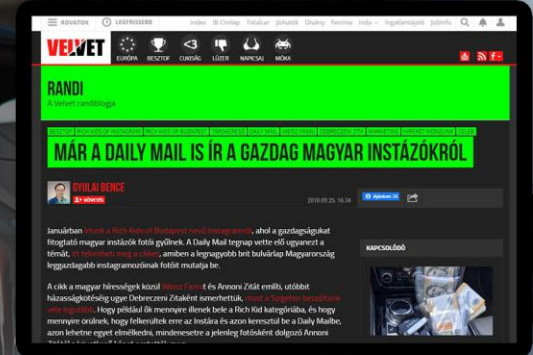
ROVATOK LEGFRISSEBB Index IB Címlap Totalcar JóAutók Divány Femina Inda Ingatlanlejáró Jobinfo

VELVET

EURÓPA BESZTOF CUKISÁG LÚZER NAPICSAJ MÓKA

RANDI
A Velvet randiblogja

BESZTOF RICH KIDS OF INSTAGRAM RICH KIDS OF BUDAPEST TÁRSKERESŐ DAILY MAIL WEISZ FANNI DEBRECZENI ZITA MARKETING AMERIKAI NOKIALIAN CELEB

MÁR A DAILY MAIL IS ÍR A GAZDAG MAGYAR INSTÁZÓKRÓL

GYULAI BENCE
KÖVETÉS

2018.09.25. 16:34

Januárban írtunk a Rich Kids of Budapest nevű Instagramról, ahol a gazdagságukat fitogtató magyar instázók fotói gyűlnek. A Daily Mail tegnap vette elő ugyanezt a témát, itt tekinthetik meg a cikket, amiben a legnagyobb brit bulvárlap Magyarország leggazdagabb instagramozóinak fotóit mutatja be.

A cikk a magyar hírességek közül Weisz Fannit és Annoni Zitát említi, utóbbit házasságkötésége ugye Debreczeni Zitaként ismerhettük, most a Szigeten beszéltünk vele legutóbb. Hogy például ők mennyire illenek bele a Rich Kid kategóriába, és hogy mennyire örülnek, hogy felkerültek erre az Instára és azon keresztül be a Daily Mailbe, azon lehetne egyet elmélkedni, mindenesetre a jelenleg fotósként dolgozó Annoni

KAPCSOLÓDÓ